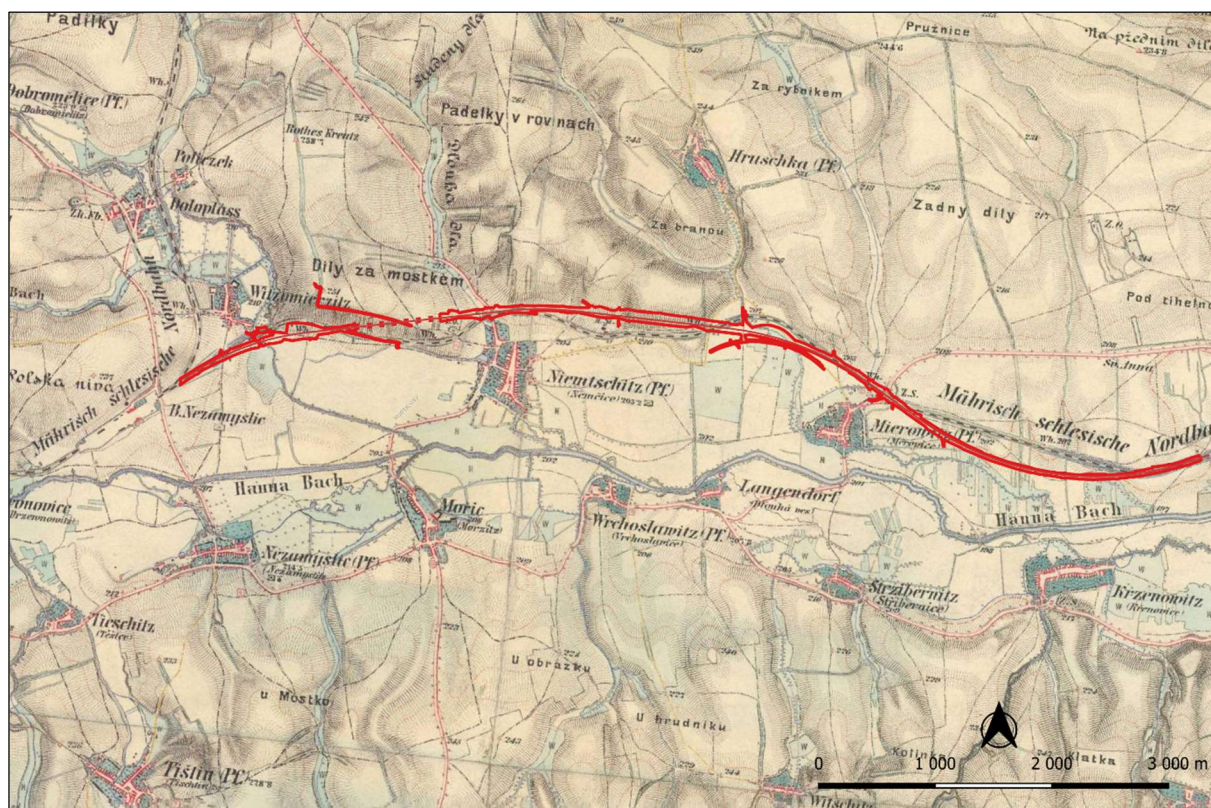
Padilky
Pružnice
Na předním díl
Dobromělice (Pf.)
(Dobromelitz)
Wh.
Studený díl
Za rybníkem
Padelky v rovinach
Rothes Kreutz
Poltczek
Hruschka (Pf.)
Dobroplass
Zadny dily
Za branou
Dily za mostkem
Wizomielitz
Nordbahn
Bach
Pod zihelnou
Polska niva
Mährisch schlesische
Niemtschitz (Pf.)
(Němčice)
St. Anna
B. Nezamyslic
Mieronitz (Pf.)
(Měrovice)
Mährisch schlesische Nordba
Hanna Bach
Moric
(Morzitz)
Langendorf
(Dlouhá ves)
rnovice
Wrchoslawitz (Pf.)
(Vrchoslavice)
Hanna Bach
Nezamyslic (Pf.)
Strzibernitz
(Stříbernice)
Krzenowitz
(Křenovice)
Tieschitz
(Těšice)
U obrazku
u Mostku
U hrudniku
Kolinka
Klatka
Tištín Pf.
Witschau
0
1 000
2 000
3 000 m